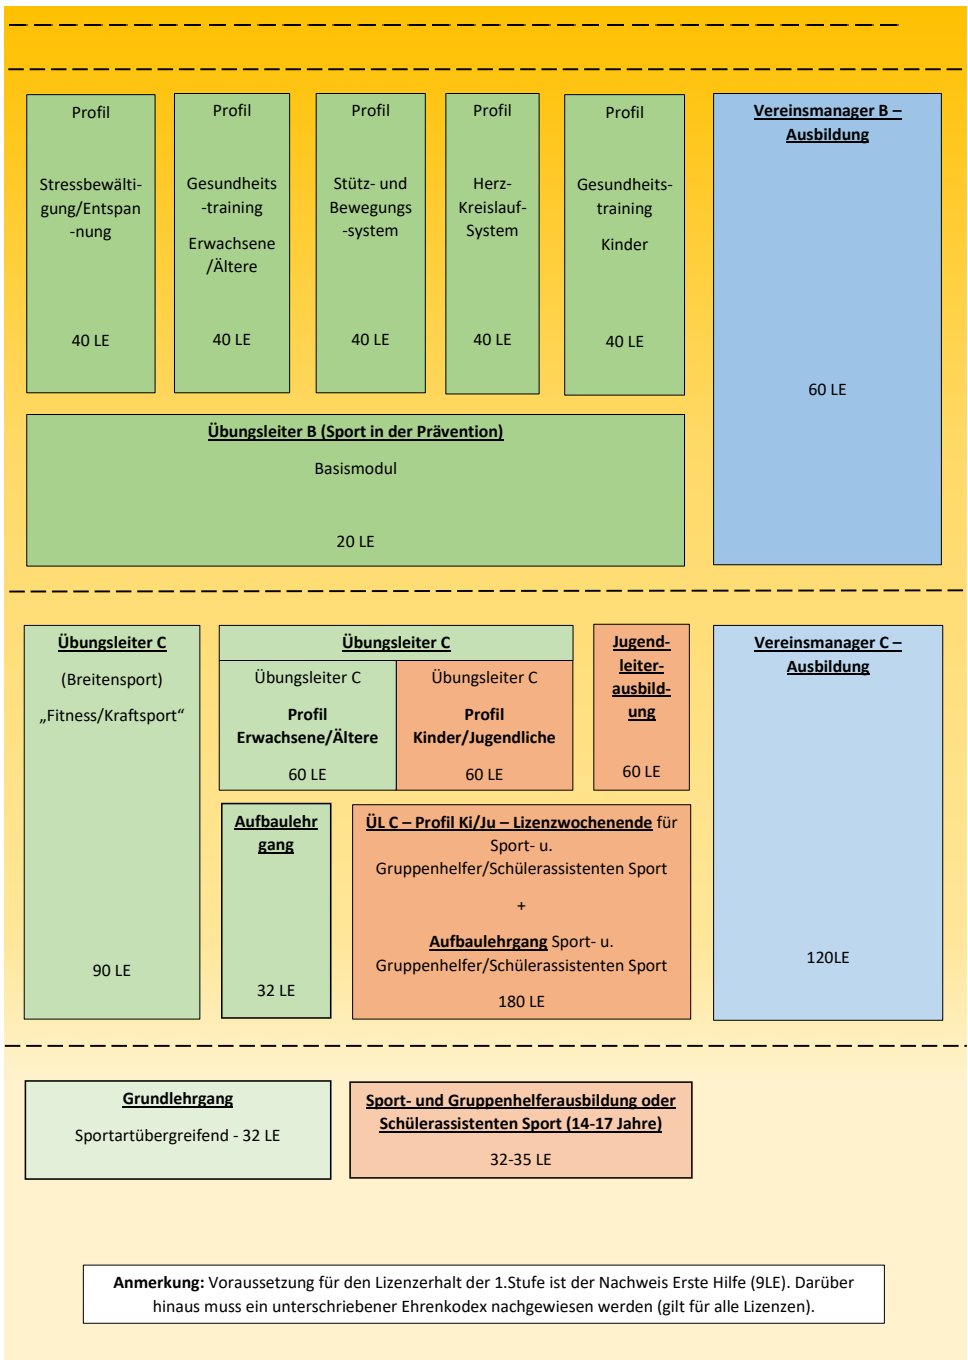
Profil

Stressbewältigung/Entspannung

40 LE

Profil

Gesundheits-training

Erwachsene/Ältere

40 LE

Profil

Stütz- und Bewegungs-system

40 LE

Profil

Herz-Kreislauf-System

40 LE

Profil

Gesundheits-training

Kinder

40 LE

Vereinsmanager B – Ausbildung

60 LE

Übungsleiter B (Sport in der Prävention)

Basismodul

20 LE

Übungsleiter C

(Breitensport)

„Fitness/Kraftsport“

90 LE

Übungsleiter C

Übungsleiter C

Profil Erwachsene/Ältere

60 LE

Übungsleiter C

Profil Kinder/Jugendliche

60 LE

Jugendleiterausbildung

60 LE

Vereinsmanager C – Ausbildung

120LE

Aufbaulehrgang

32 LE

ÜL C – Profil Ki/Ju – Lizenzwochenende für Sport- u. Gruppenhelfer/Schülerassistenten Sport

+

Aufbaulehrgang Sport- u. Gruppenhelfer/Schülerassistenten Sport

180 LE

Grundlehrgang

Sportartübergreifend - 32 LE

Sport- und Gruppenhelferausbildung oder Schülerassistenten Sport (14-17 Jahre)

32-35 LE

Anmerkung: Voraussetzung für den Lizenzerhalt der 1.Stufe ist der Nachweis Erste Hilfe (9LE). Darüber hinaus muss ein unterschriebener Ehrenkodex nachgewiesen werden (gilt für alle Lizenzen).